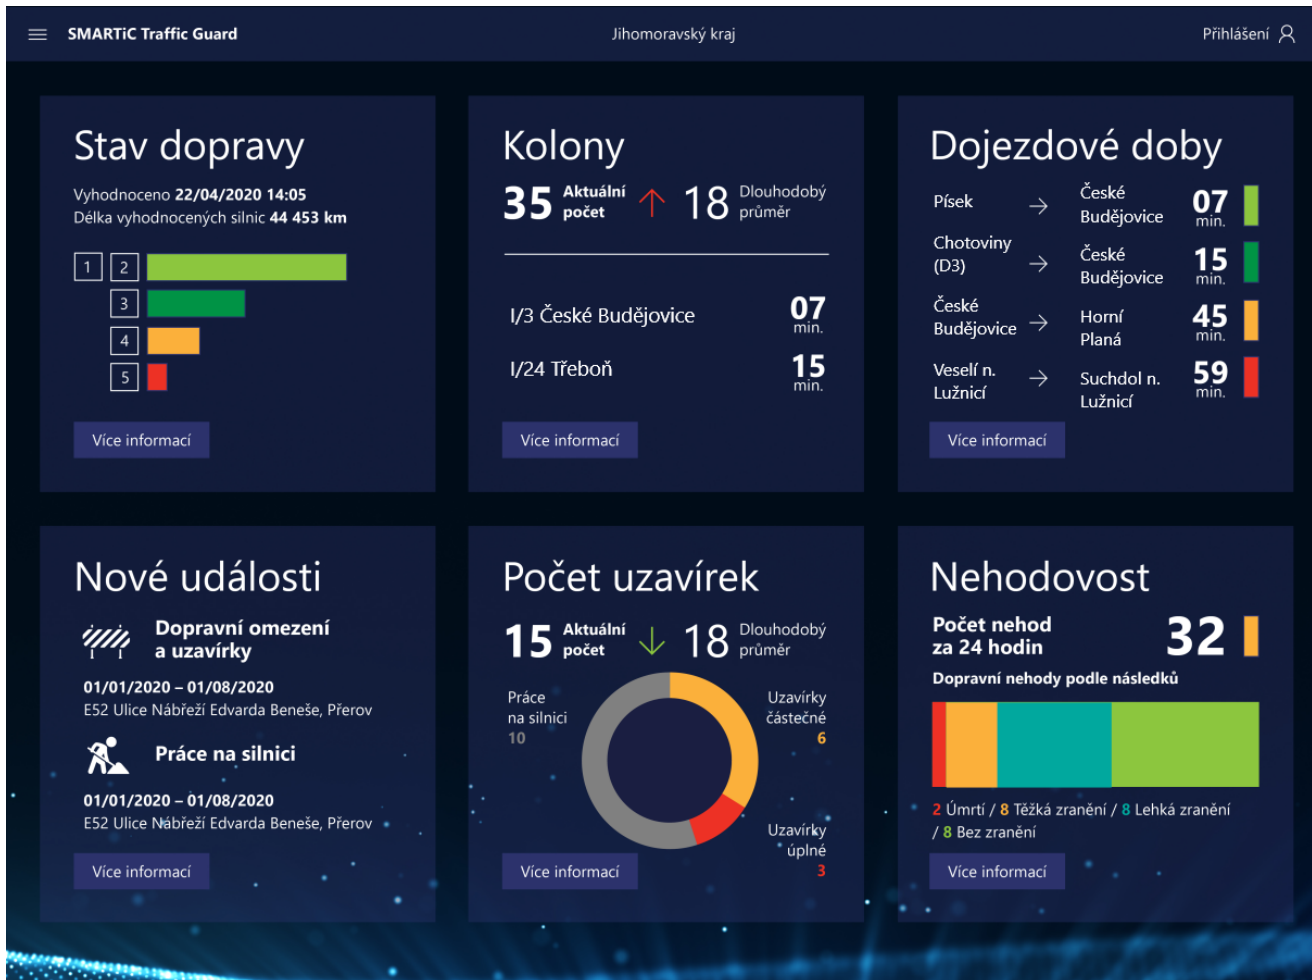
SMARTiC Traffic Guard

Jihomoravský kraj

Přihlášení

Stav dopravy

Vyhodnoceno 22/04/2020 14:05
Délka vyhodnocených silnic 44 453 km

1 2
3
4
5

Více informací

Kolony

35 Aktuální počet 18 Dlouhodobý průměr

I/3 České Budějovice 07 min.

I/24 Třeboň 15 min.

Více informací

Dojezdové doby

Písek → České Budějovice 07 min.

Chotoviny (D3) → České Budějovice 15 min.

České Budějovice → Horní Planá 45 min.

Veselí n. Lužnicí → Suchdol n. Lužnicí 59 min.

Více informací

Nové události

Dopravní omezení a uzavírky

01/01/2020 – 01/08/2020
E52 Ulice Nábřeží Edvarda Beneše, Přerov

Práce na silnici

01/01/2020 – 01/08/2020
E52 Ulice Nábřeží Edvarda Beneše, Přerov

Více informací

Počet uzavírek

15 Aktuální počet 18 Dlouhodobý průměr

Práce na silnici 10

Uzavírky částečné 6

Uzavírky úplné 3

Více informací

Nehodovost

Počet nehod za 24 hodin 32

Dopravní nehody podle následků

2 Úmrtí / 8 Těžká zranění / 8 Lehká zranění / 8 Bez zranění

Více informací